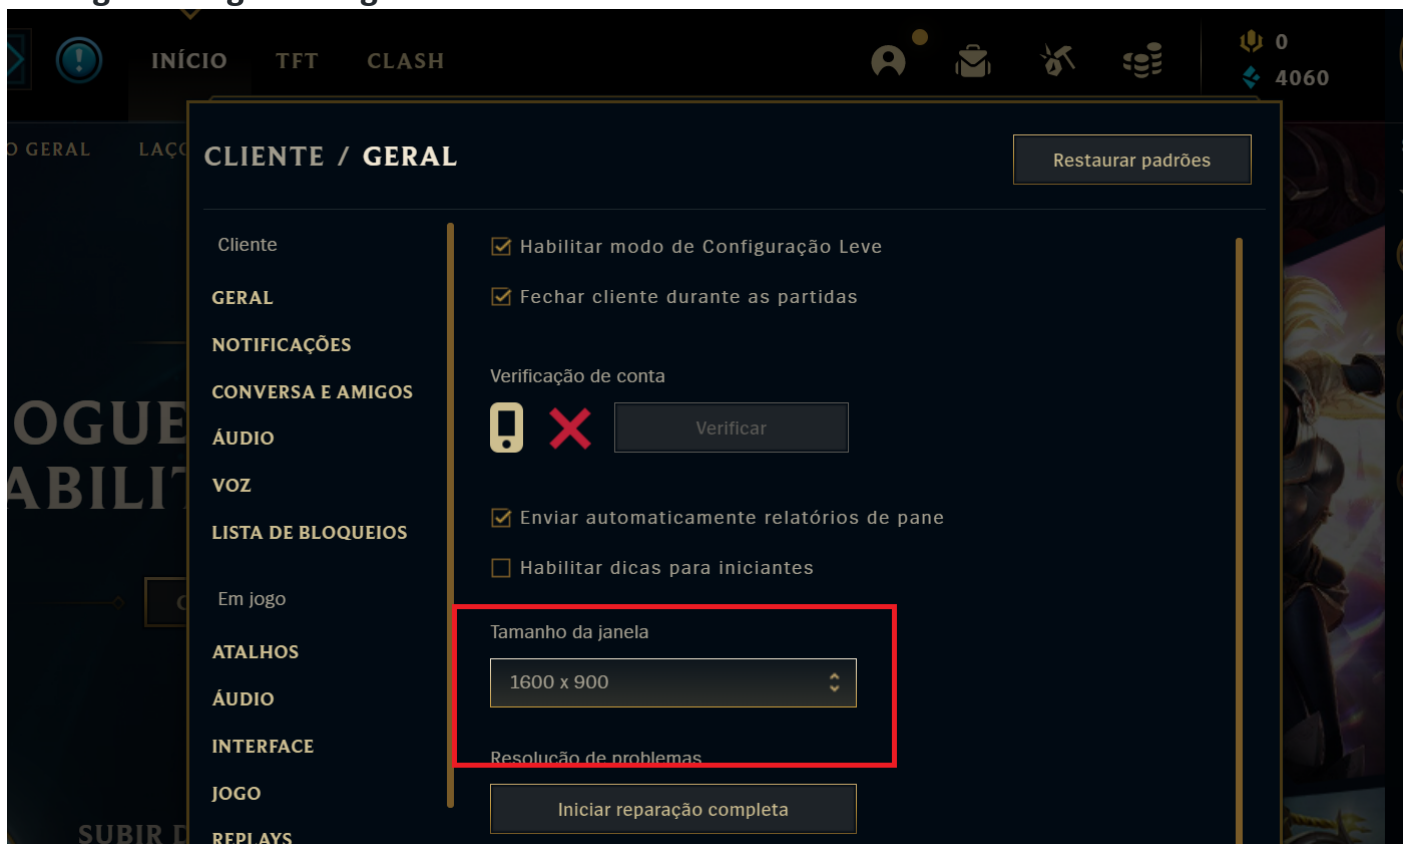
INÍCIO TFT CLASH

0

4060

O GERAL LAÇO

CLIENTE / GERAL

Restaurar padrões

Cliente

GERAL

NOTIFICAÇÕES

CONVERSA E AMIGOS

ÁUDIO

VOZ

LISTA DE BLOQUEIOS

Em jogo

ATALHOS

ÁUDIO

INTERFACE

JOGO

REPLAYS

Habilitar modo de Configuração Leve

Fechar cliente durante as partidas

Verificação de conta

Verificar

Enviar automaticamente relatórios de pane

Habilitar dicas para iniciantes

Tamanho da janela

1600 x 900

Resolução de problemas

Iniciar reparação completa

OGUE
ABILI

SUBIR D